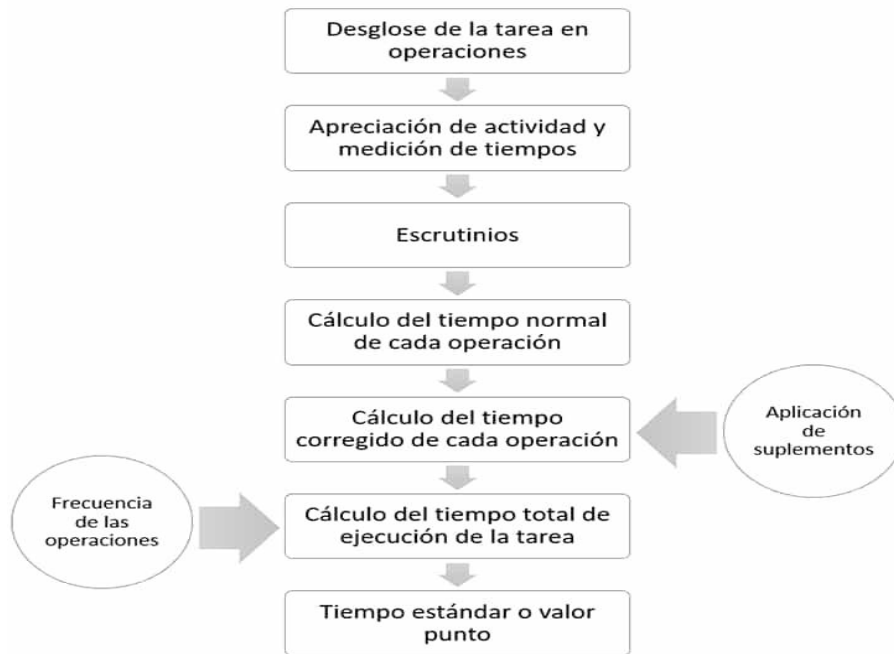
Desglose de la tarea en operaciones

Apreciación de actividad y medición de tiempos

Escrutinios

Cálculo del tiempo normal de cada operación

Cálculo del tiempo corregido de cada operación

Aplicación de suplementos

Frecuencia de las operaciones

Cálculo del tiempo total de ejecución de la tarea

Tiempo estándar o valor punto